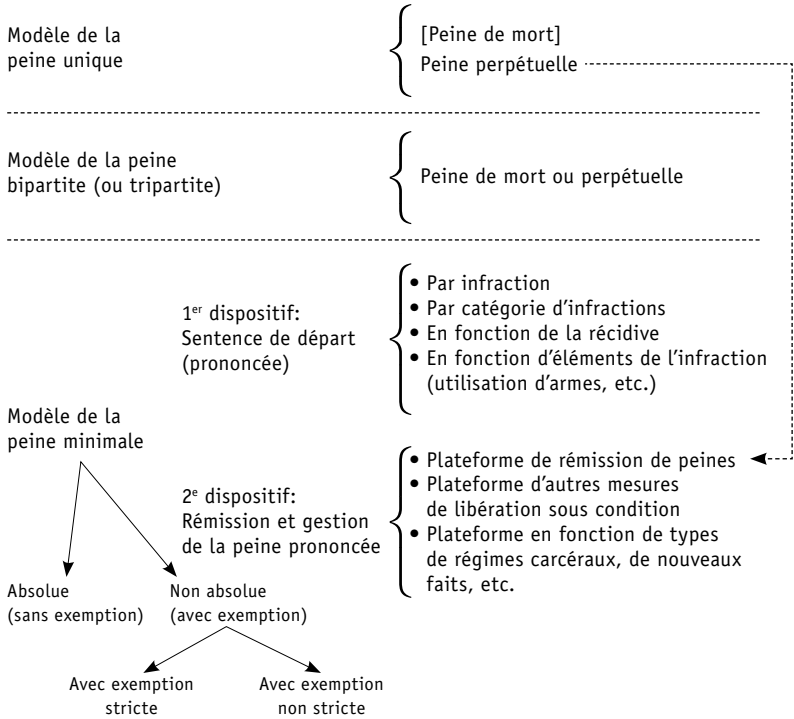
Modèle de la peine unique

[Peine de mort]
Peine perpétuelle

Modèle de la peine bipartite (ou tripartite)

Peine de mort ou perpétuelle

Modèle de la peine minimale

1$^{er}$ dispositif: Sentence de départ (prononcée)

• Par infraction
• Par catégorie d'infractions
• En fonction de la récidive
• En fonction d'éléments de l'infraction (utilisation d'armes, etc.)

2$^{e}$ dispositif: Rémission et gestion de la peine prononcée

• Plateforme de rémission de peines
• Plateforme d'autres mesures de libération sous condition
• Plateforme en fonction de types de régimes carcéraux, de nouveaux faits, etc.

Absolue (sans exemption)

Non absolue (avec exemption)

Avec exemption stricte

Avec exemption non stricte